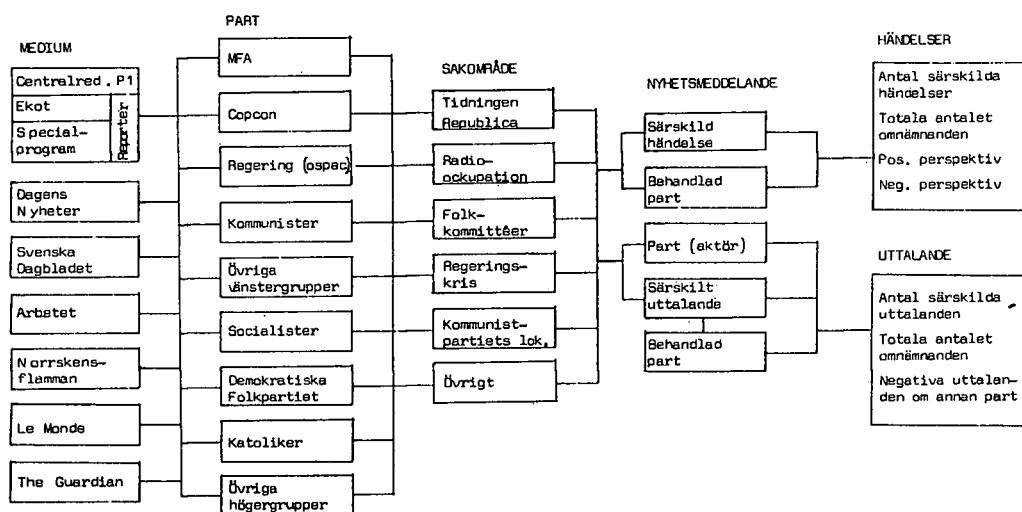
MEDIUM

Centralred. P1
Ekot
Special-program
Reporter

Dagens Nyheter

Svenska Dagbladet

Arbetet

Norrskens-flamman

Le Monde

The Guardian

PART

MFA

Copcon

Regering (ospec)

Kommunister

Övriga vänstergrupper

Socialister

Demokratiska Folkpartiet

Katoliker

Övriga högergrupper

SAKOMRÅDE

Tidningen Republica

Radio-ockupation

Folk-kommittéer

Regerings-kris

Kommunist-partiets lok.

Övrigt

NYHETSMEDDELANDE

Särskild händelse

Behandlad part

Part (aktör)

Särskilt uttalande

Behandlad part

HÄNDELSER

Antal särskilda händelser
Totala antalet omnämnanden
Pos. perspektiv
Neg. perspektiv

UTTALANDE

Antal särskilda uttalanden
Totala antalet omnämnanden
Negativa uttalanden om annan part